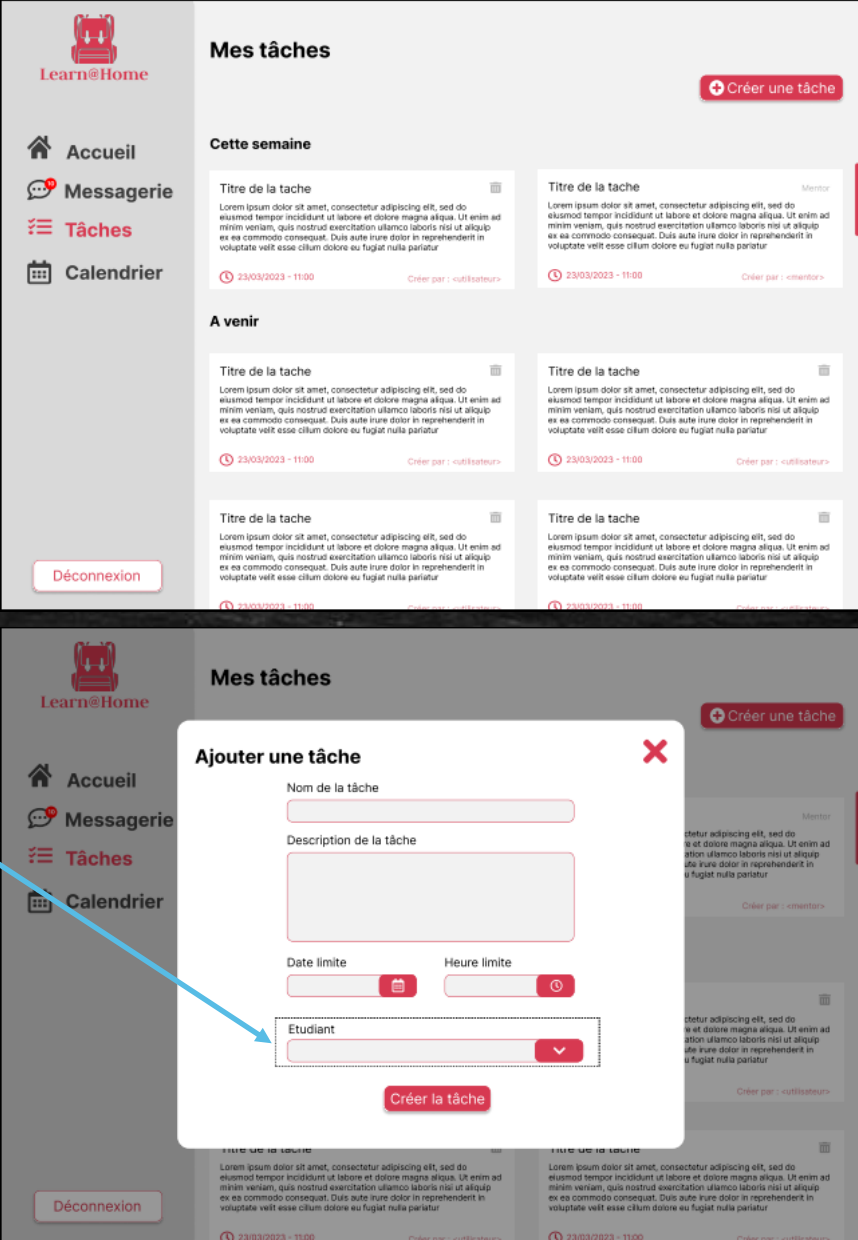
Learn@Home

Accueil
10
Messagerie
Tâches
Calendrier

Déconnexion

Mes tâches

Créer une tâche

Cette semaine

Titre de la tache
Lorem ipsum dolor sit amet, consectetur adipiscing elit, sed do eiusmod tempor incididunt ut labore et dolore magna aliqua. Ut enim ad minim veniam, quis nostrud exercitation ullamco laboris nisi ut aliquip ex ea commodo consequat. Duis aute irure dolor in reprehenderit in voluptate velit esse cillum dolore eu fugiat nulla pariatur
23/03/2023 - 11:00
Créer par : <utilisateur>

Titre de la tache
Mentor
Lorem ipsum dolor sit amet, consectetur adipiscing elit, sed do eiusmod tempor incididunt ut labore et dolore magna aliqua. Ut enim ad minim veniam, quis nostrud exercitation ullamco laboris nisi ut aliquip ex ea commodo consequat. Duis aute irure dolor in reprehenderit in voluptate velit esse cillum dolore eu fugiat nulla pariatur
23/03/2023 - 11:00
Créer par : <mentor>

A venir

Titre de la tache
Lorem ipsum dolor sit amet, consectetur adipiscing elit, sed do eiusmod tempor incididunt ut labore et dolore magna aliqua. Ut enim ad minim veniam, quis nostrud exercitation ullamco laboris nisi ut aliquip ex ea commodo consequat. Duis aute irure dolor in reprehenderit in voluptate velit esse cillum dolore eu fugiat nulla pariatur
23/03/2023 - 11:00
Créer par : <utilisateur>

Titre de la tache
Lorem ipsum dolor sit amet, consectetur adipiscing elit, sed do eiusmod tempor incididunt ut labore et dolore magna aliqua. Ut enim ad minim veniam, quis nostrud exercitation ullamco laboris nisi ut aliquip ex ea commodo consequat. Duis aute irure dolor in reprehenderit in voluptate velit esse cillum dolore eu fugiat nulla pariatur
23/03/2023 - 11:00
Créer par : <utilisateur>

Titre de la tache
Lorem ipsum dolor sit amet, consectetur adipiscing elit, sed do eiusmod tempor incididunt ut labore et dolore magna aliqua. Ut enim ad minim veniam, quis nostrud exercitation ullamco laboris nisi ut aliquip ex ea commodo consequat. Duis aute irure dolor in reprehenderit in voluptate velit esse cillum dolore eu fugiat nulla pariatur
23/03/2023 - 11:00
Créer par : <utilisateur>

Titre de la tache
Lorem ipsum dolor sit amet, consectetur adipiscing elit, sed do eiusmod tempor incididunt ut labore et dolore magna aliqua. Ut enim ad minim veniam, quis nostrud exercitation ullamco laboris nisi ut aliquip ex ea commodo consequat. Duis aute irure dolor in reprehenderit in voluptate velit esse cillum dolore eu fugiat nulla pariatur
23/03/2023 - 11:00
Créer par : <utilisateur>

Learn@Home

Accueil
10
Messagerie
Tâches
Calendrier

Déconnexion

Mes tâches

Créer une tâche

Ajouter une tâche
Nom de la tâche
Description de la tâche
Date limite
Heure limite
Etudiant
Créer la tâche

Mentor
Créer par : <mentor>
Créer par : <utilisateur>
Titre de la tache
Titre de la tache
23/03/2023 - 11:00
23/03/2023 - 11:00